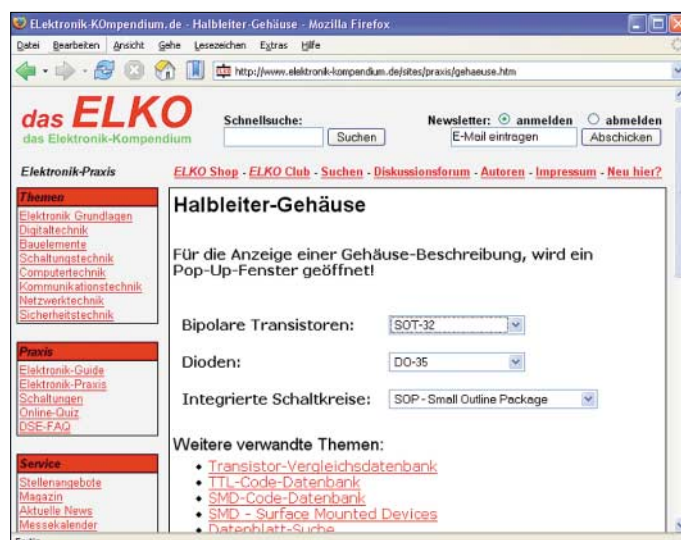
ELektronik-KOmpendium.de - Halbleiter-Gehäuse - Mozilla Firefox

Datei Bearbeiten Ansicht Gehe Lesezeichen Extras Hilfe

http://www.elektronik-kompendium.de/sites/praxis/gehaeuse.htm

das ELKO
das Elektronik-Kompendium

Schnellsuche:
Suchen

Newsletter: anmelden abmelden
E-Mail eintragen
Abschicken

Elektronik-Praxis

ELKO Shop - ELKO Club - Suchen - Diskussionsforum - Autoren - Impressum - Neu hier?

Themen
Elektronik Grundlagen
Digitaltechnik
Bauelemente
Schaltungstechnik
Computertechnik
Kommunikationstechnik
Netzwerktechnik
Sicherheitstechnik

Praxis
Elektronik-Guide
Elektronik-Praxis
Schaltungen
Online-Quiz
DSE-FAQ

Service
Stellenangebote
Magazin
Aktuelle News
Messekalender

Halbleiter-Gehäuse

Für die Anzeige einer Gehäuse-Beschreibung, wird ein Pop-Up-Fenster geöffnet!

Bipolare Transistoren: SOT-32

Dioden: DO-35

Integrierte Schaltkreise: SOP - Small Outline Package

Weitere verwandte Themen:
• Transistor-Vergleichsdatenbank
• TTL-Code-Datenbank
• SMD-Code-Datenbank
• SMD - Surface Mounted Devices
• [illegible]

Fertig